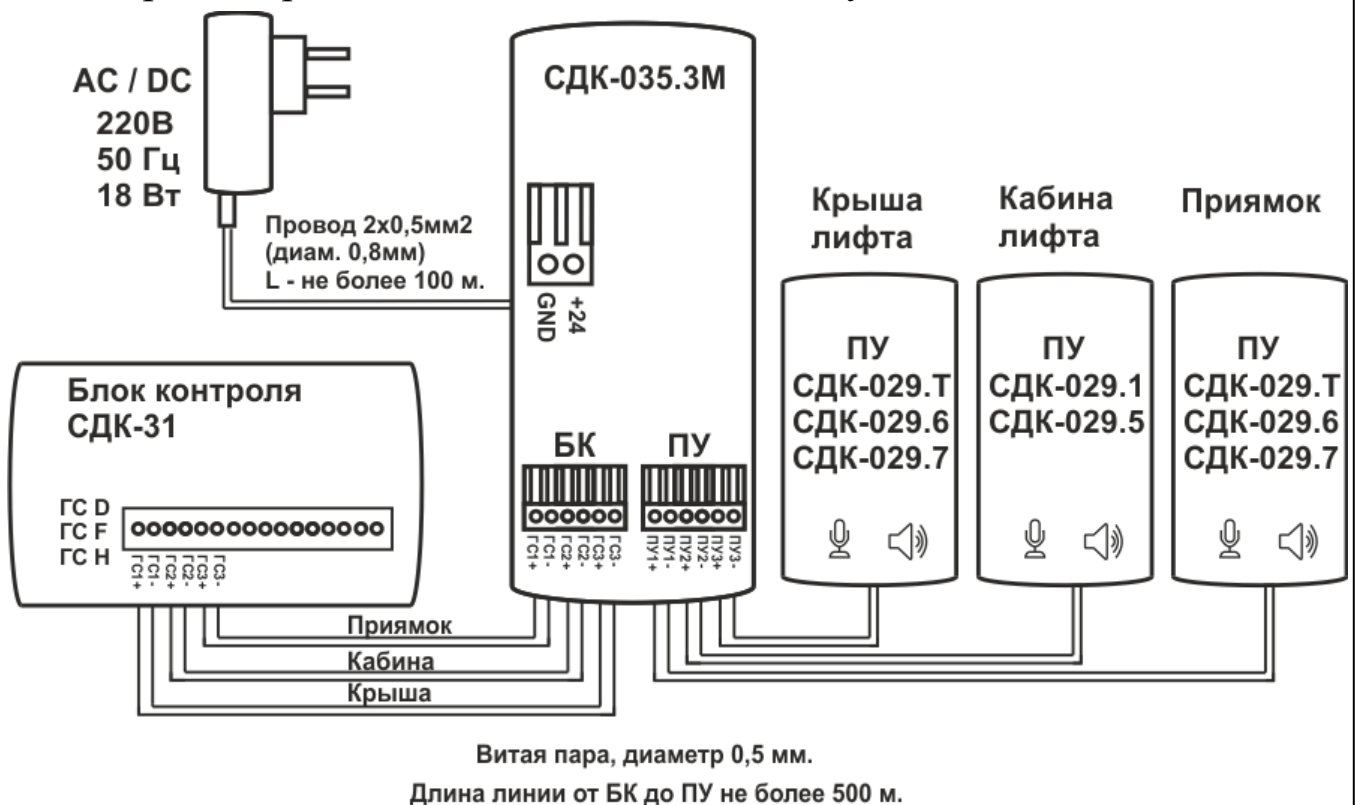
AC / DC
220В
50 Гц
18 Вт

Провод 2х0,5мм2
(диам. 0,8мм)
L - не более 100 м.

СДК-035.3М

GND
+24

Крыша лифта

Кабина лифта

Приямок

ПУ
СДК-029.Т
СДК-029.6
СДК-029.7

ПУ
СДК-029.1
СДК-029.5

ПУ
СДК-029.Т
СДК-029.6
СДК-029.7

Блок контроля
СДК-31

ГС D
ГС F
ГС H

ГС1+ ГС1- ГС2+ ГС2- ГС3+ ГС3-

БК
ГС1+ ГС1- ГС2+ ГС2- ГС3+ ГС3-

ПУ
ПУ1+ ПУ1- ПУ2+ ПУ2- ПУ3+ ПУ3-

Приямок
Кабина
Крыша

Витая пара, диаметр 0,5 мм.
Длина линии от БК до ПУ не более 500 м.